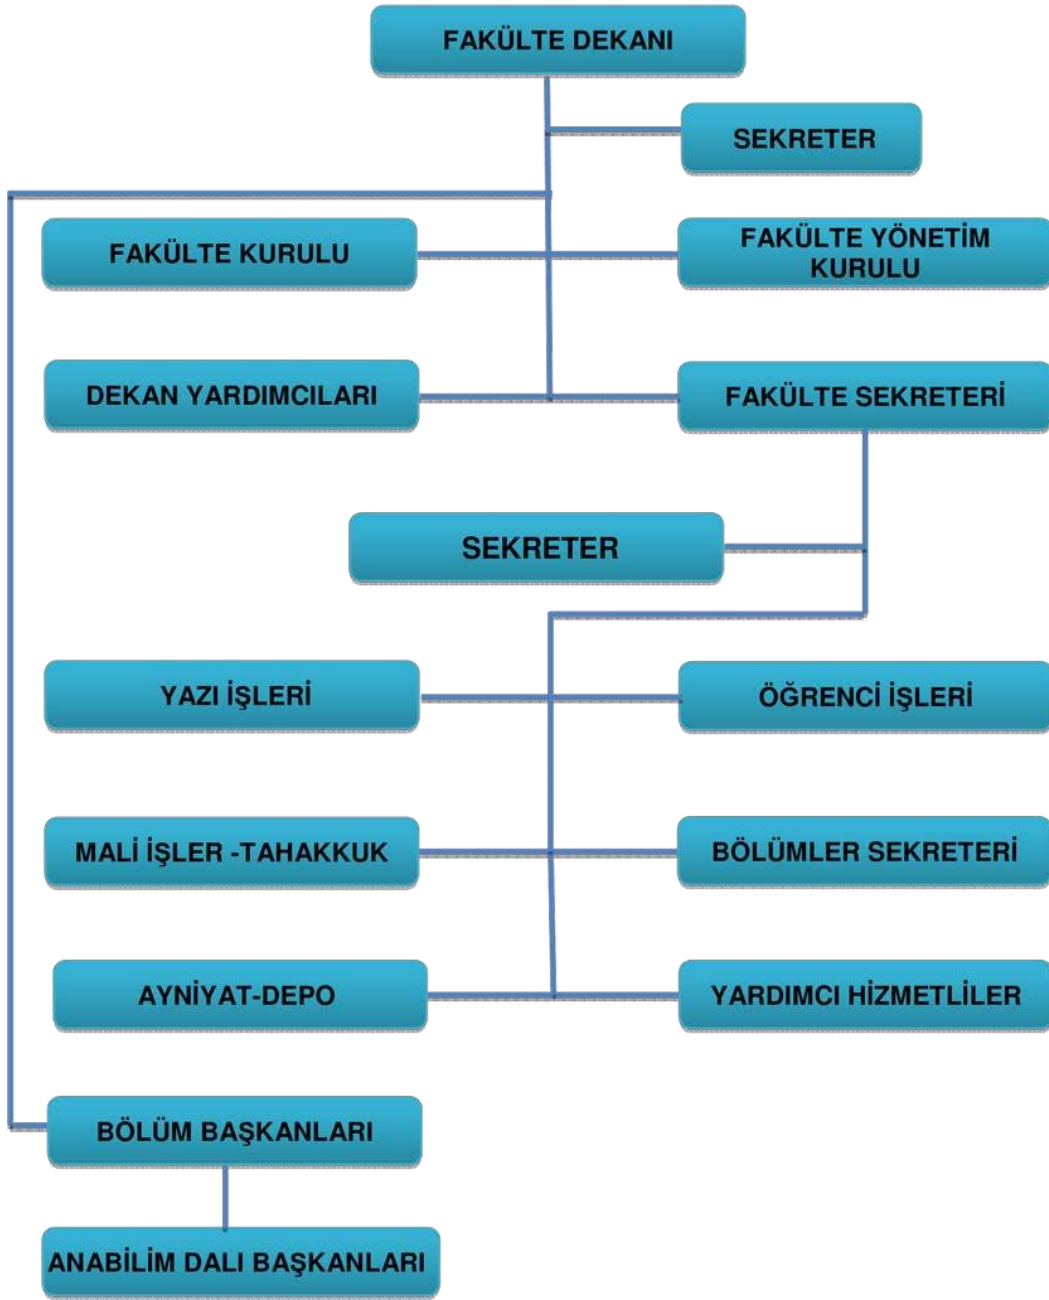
FAKÜLTE DEKANI

SEKRETER

FAKÜLTE KURULU

FAKÜLTE YÖNETİM KURULU

DEKAN YARDIMCILARI

FAKÜLTE SEKRETERİ

SEKRETER

YAZI İŞLERİ

ÖĞRENCİ İŞLERİ

MALİ İŞLER -TAHAKKUK

BÖLÜMLER SEKRETERİ

AYNİYAT-DEPO

YARDIMCI HİZMETLİLER

BÖLÜM BAŞKANLARI

ANABİLİM DALI BAŞKANLARI